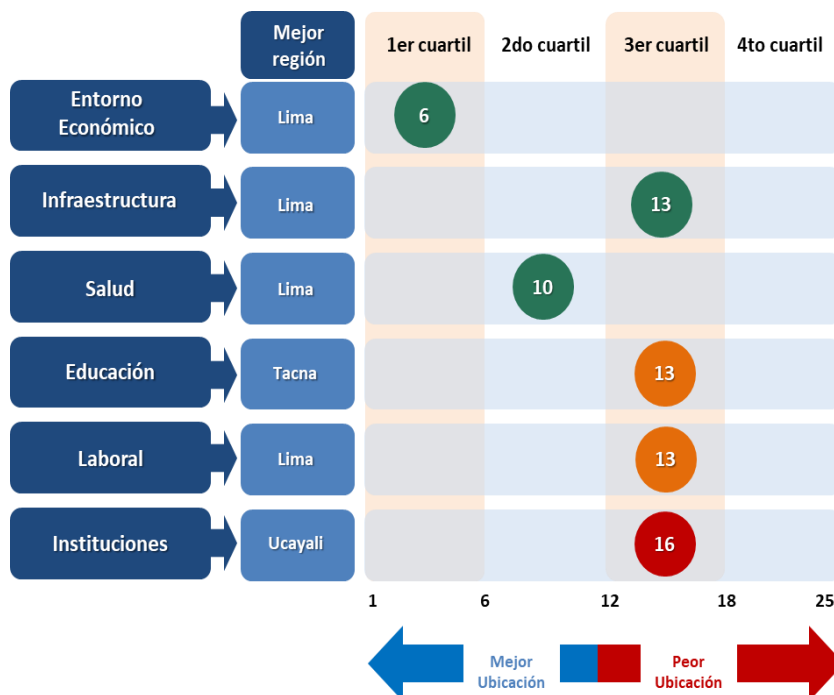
| | Mejor región | 1er cuartil | 2do cuartil | 3er cuartil | 4to cuartil |
|---|---|---|---|---|---|
| Entorno Económico | Lima | 6 | | | |
| Infraestructura | Lima | | | 13 | |
| Salud | Lima | | 10 | | |
| Educación | Tacna | | | 13 | |
| Laboral | Lima | | | 13 | |
| Instituciones | Ucayali | | | 16 | |

1 6 12 18 25

Mejor Ubicación

Peor Ubicación